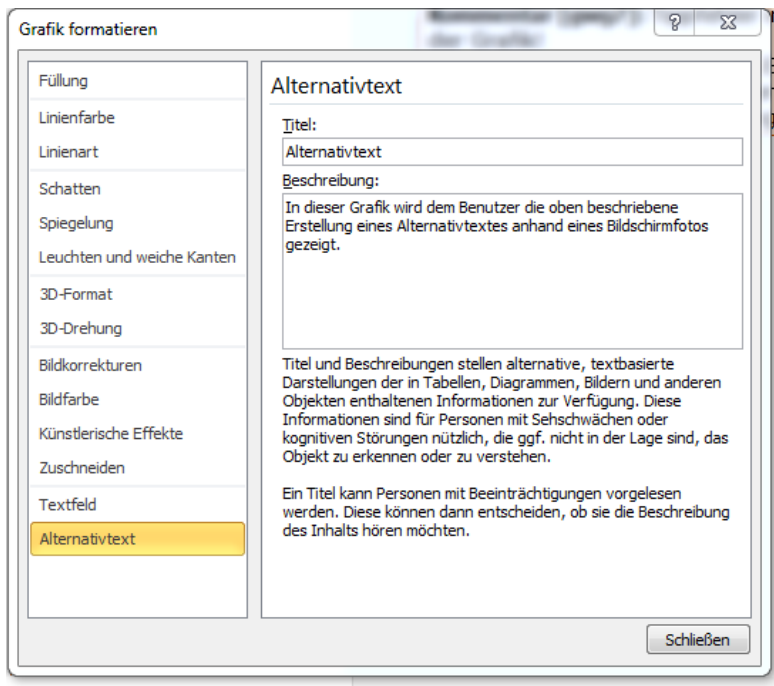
Grafik formatieren

?

Füllung
Linienfarbe
Linienart
Schatten
Spiegelung
Leuchten und weiche Kanten
3D-Format
3D-Drehung
Bildkorrekturen
Bildfarbe
Künstlerische Effekte
Zuschneiden
Textfeld
Alternativtext

Alternativtext

Titel:

Alternativtext

Beschreibung:

In dieser Grafik wird dem Benutzer die oben beschriebene Erstellung eines Alternativtextes anhand eines Bildschirmfotos gezeigt.

Titel und Beschreibungen stellen alternative, textbasierte Darstellungen der in Tabellen, Diagrammen, Bildern und anderen Objekten enthaltenen Informationen zur Verfügung. Diese Informationen sind für Personen mit Sehschwächen oder kognitiven Störungen nützlich, die ggf. nicht in der Lage sind, das Objekt zu erkennen oder zu verstehen.

Ein Titel kann Personen mit Beeinträchtigungen vorgelesen werden. Diese können dann entscheiden, ob sie die Beschreibung des Inhalts hören möchten.

Schließen